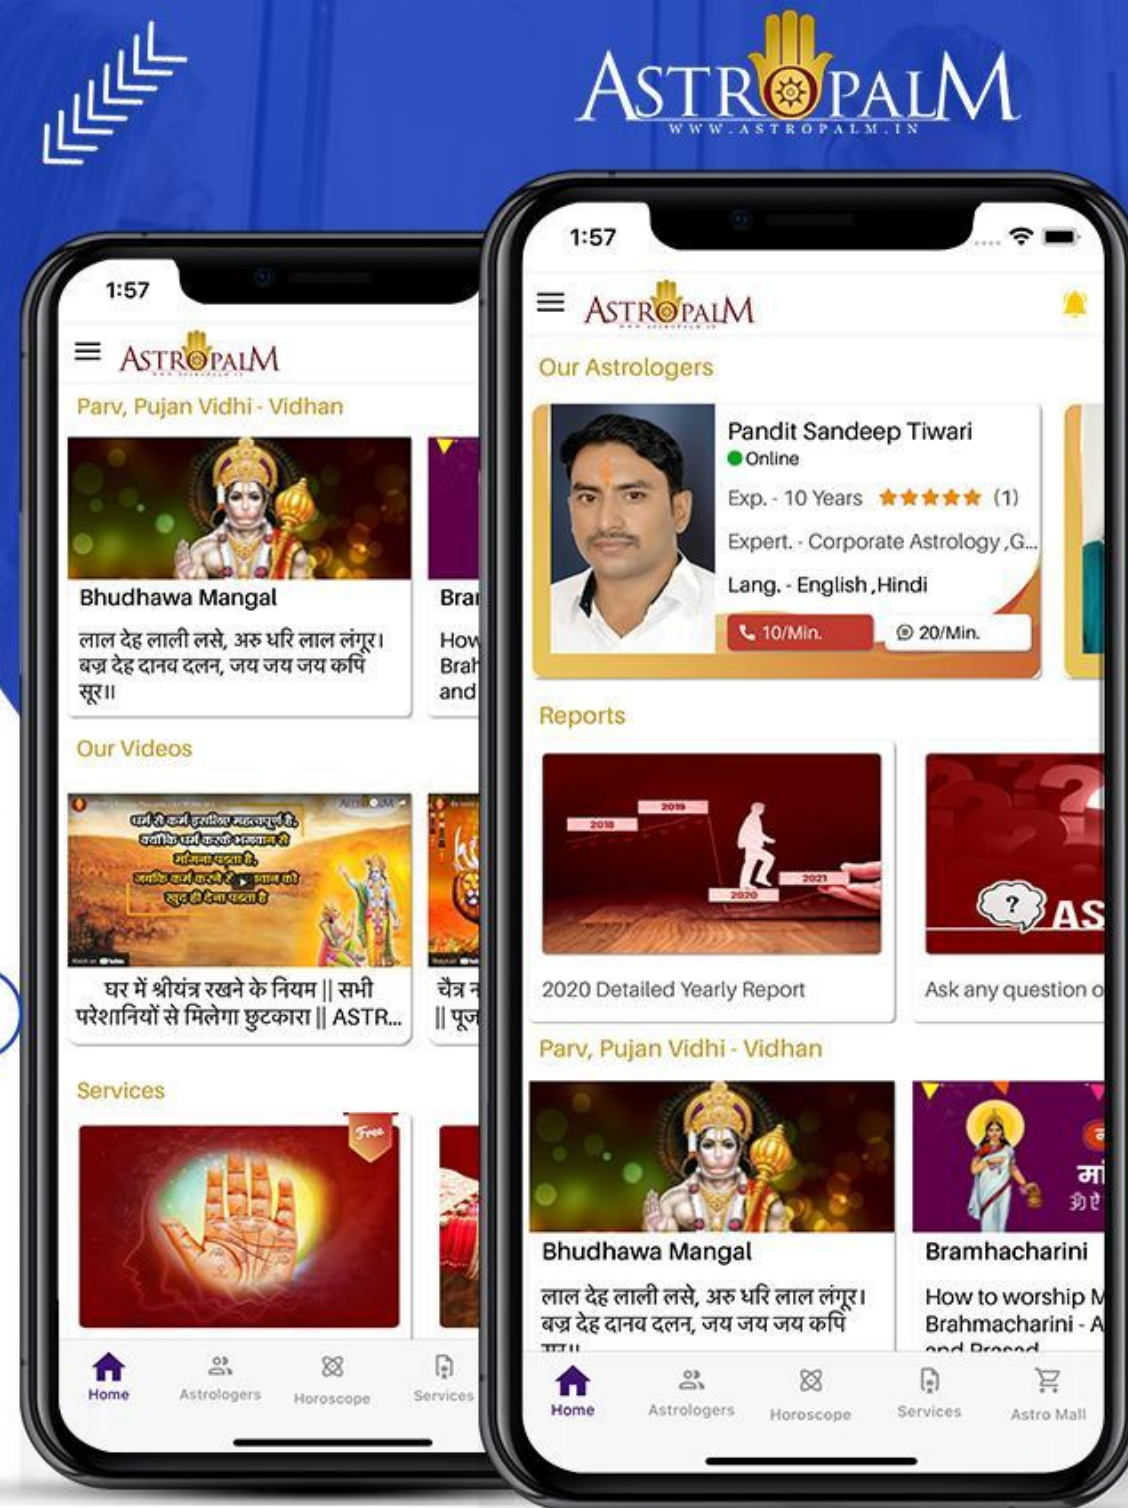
ASTROPALM
WWW.ASTROPALM.IN

1:57

ASTROPALM

Parv, Pujan Vidhi - Vidhan

Bhudhawa Mangal

लाल देह लाली लसे, अरु धरि लाल लंगूर। बज्र देह दानव दलन, जय जय जय कपि सूर॥

Bra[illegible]
How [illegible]
Brah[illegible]
and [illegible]

Our Videos

धर्म से कर्म ज्यादा महत्वपूर्ण है, क्योंकि धर्म करके भगवान से मांगना पड़ता है, जबकि कर्म करने से भगवान को खुद ही देना पड़ता है

घर में श्रीयंत्र रखने के नियम || सभी परेशानियों से मिलेगा छुटकारा || ASTR...

चैत्र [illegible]
|| पूज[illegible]

Services

Free

Home
Astrologers
Horoscope
Services

1:57

ASTROPALM

Our Astrologers

Pandit Sandeep Tiwari
Online
Exp. - 10 Years ★★★★★ (1)
Expert. - Corporate Astrology ,G...
Lang. - English ,Hindi
10/Min.
20/Min.

Reports

2018
2019
2020
2021

2020 Detailed Yearly Report

AS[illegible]

Ask any question o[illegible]

Parv, Pujan Vidhi - Vidhan

Bhudhawa Mangal

लाल देह लाली लसे, अरु धरि लाल लंगूर। बज्र देह दानव दलन, जय जय जय कपि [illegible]

Bramhacharini

How to worship M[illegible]
Brahmacharini - A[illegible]
and Prasad

Home
Astrologers
Horoscope
Services
Astro Mall